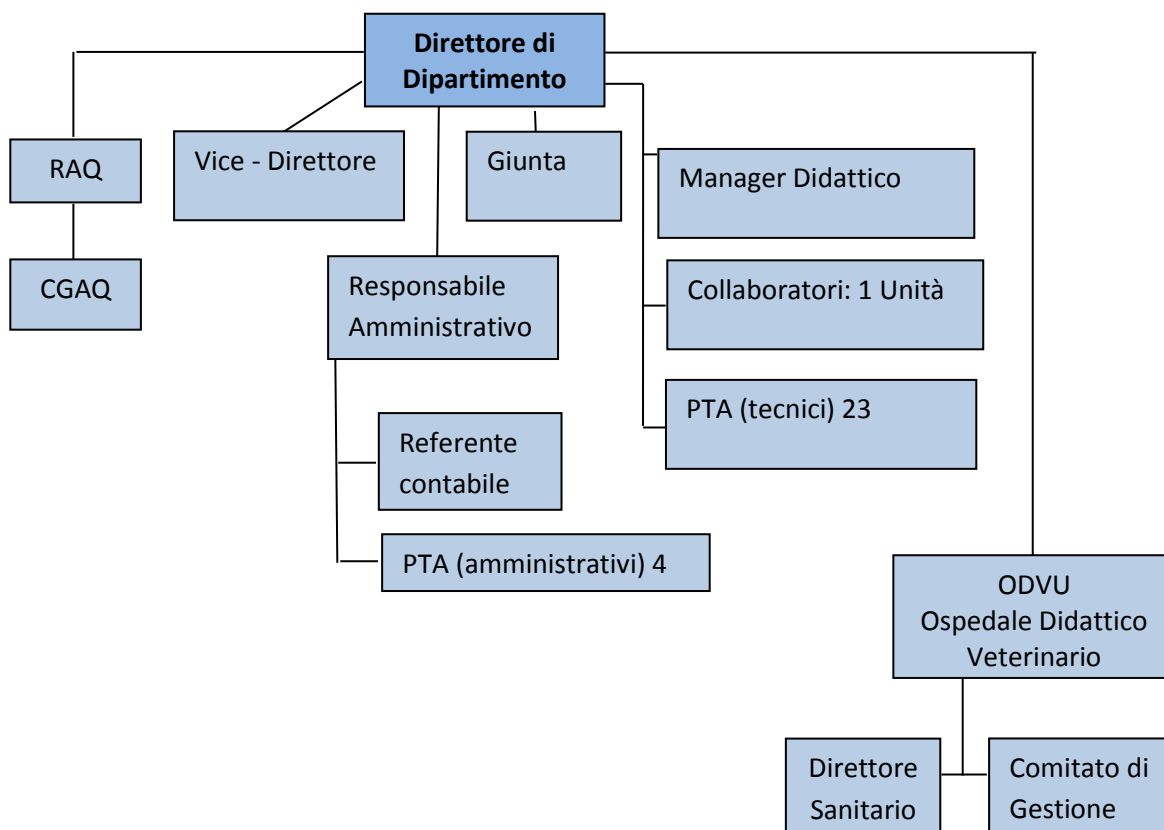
Direttore di Dipartimento

RAQ

CGAQ

Vice - Direttore

Giunta

Responsabile Amministrativo

Referente contabile

PTA (amministrativi) 4

Manager Didattico

Collaboratori: 1 Unità

PTA (tecnici) 23

ODVU
Ospedale Didattico Veterinario

Direttore Sanitario

Comitato di Gestione